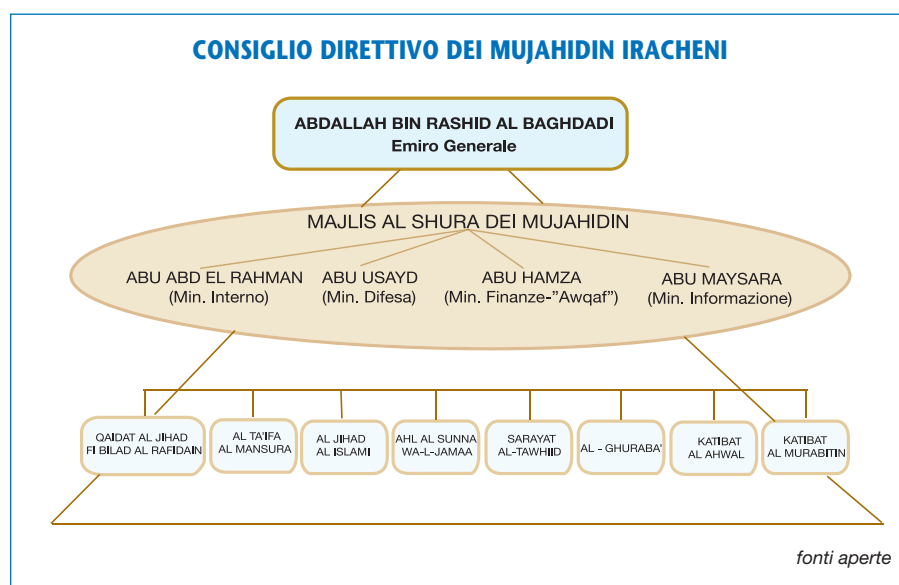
CONSIGLIO DIRETTIVO DEI MUJAHIDIN IRACHENI

ABDALLAH BIN RASHID AL BAGHDADI
Emiro Generale

MAJLIS AL SHURA DEI MUJAHIDIN

ABU ABD EL RAHMAN
(Min. Interno)

ABU USAYD
(Min. Difesa)

ABU HAMZA
(Min. Finanze-"Awqaf")

ABU MAYSARA
(Min. Informazione)

QAIDAT AL JIHAD FI BILAD AL RAFIDAIN

AL TA'IFA AL MANSURA

AL JIHAD AL ISLAMI

AHL AL SUNNA WA-L-JAMAA

SARAYAT AL-TAWHIID

AL - GHURABA'

KATIBAT AL AHWAL

KATIBAT AL MURABITIN

fonti aperte